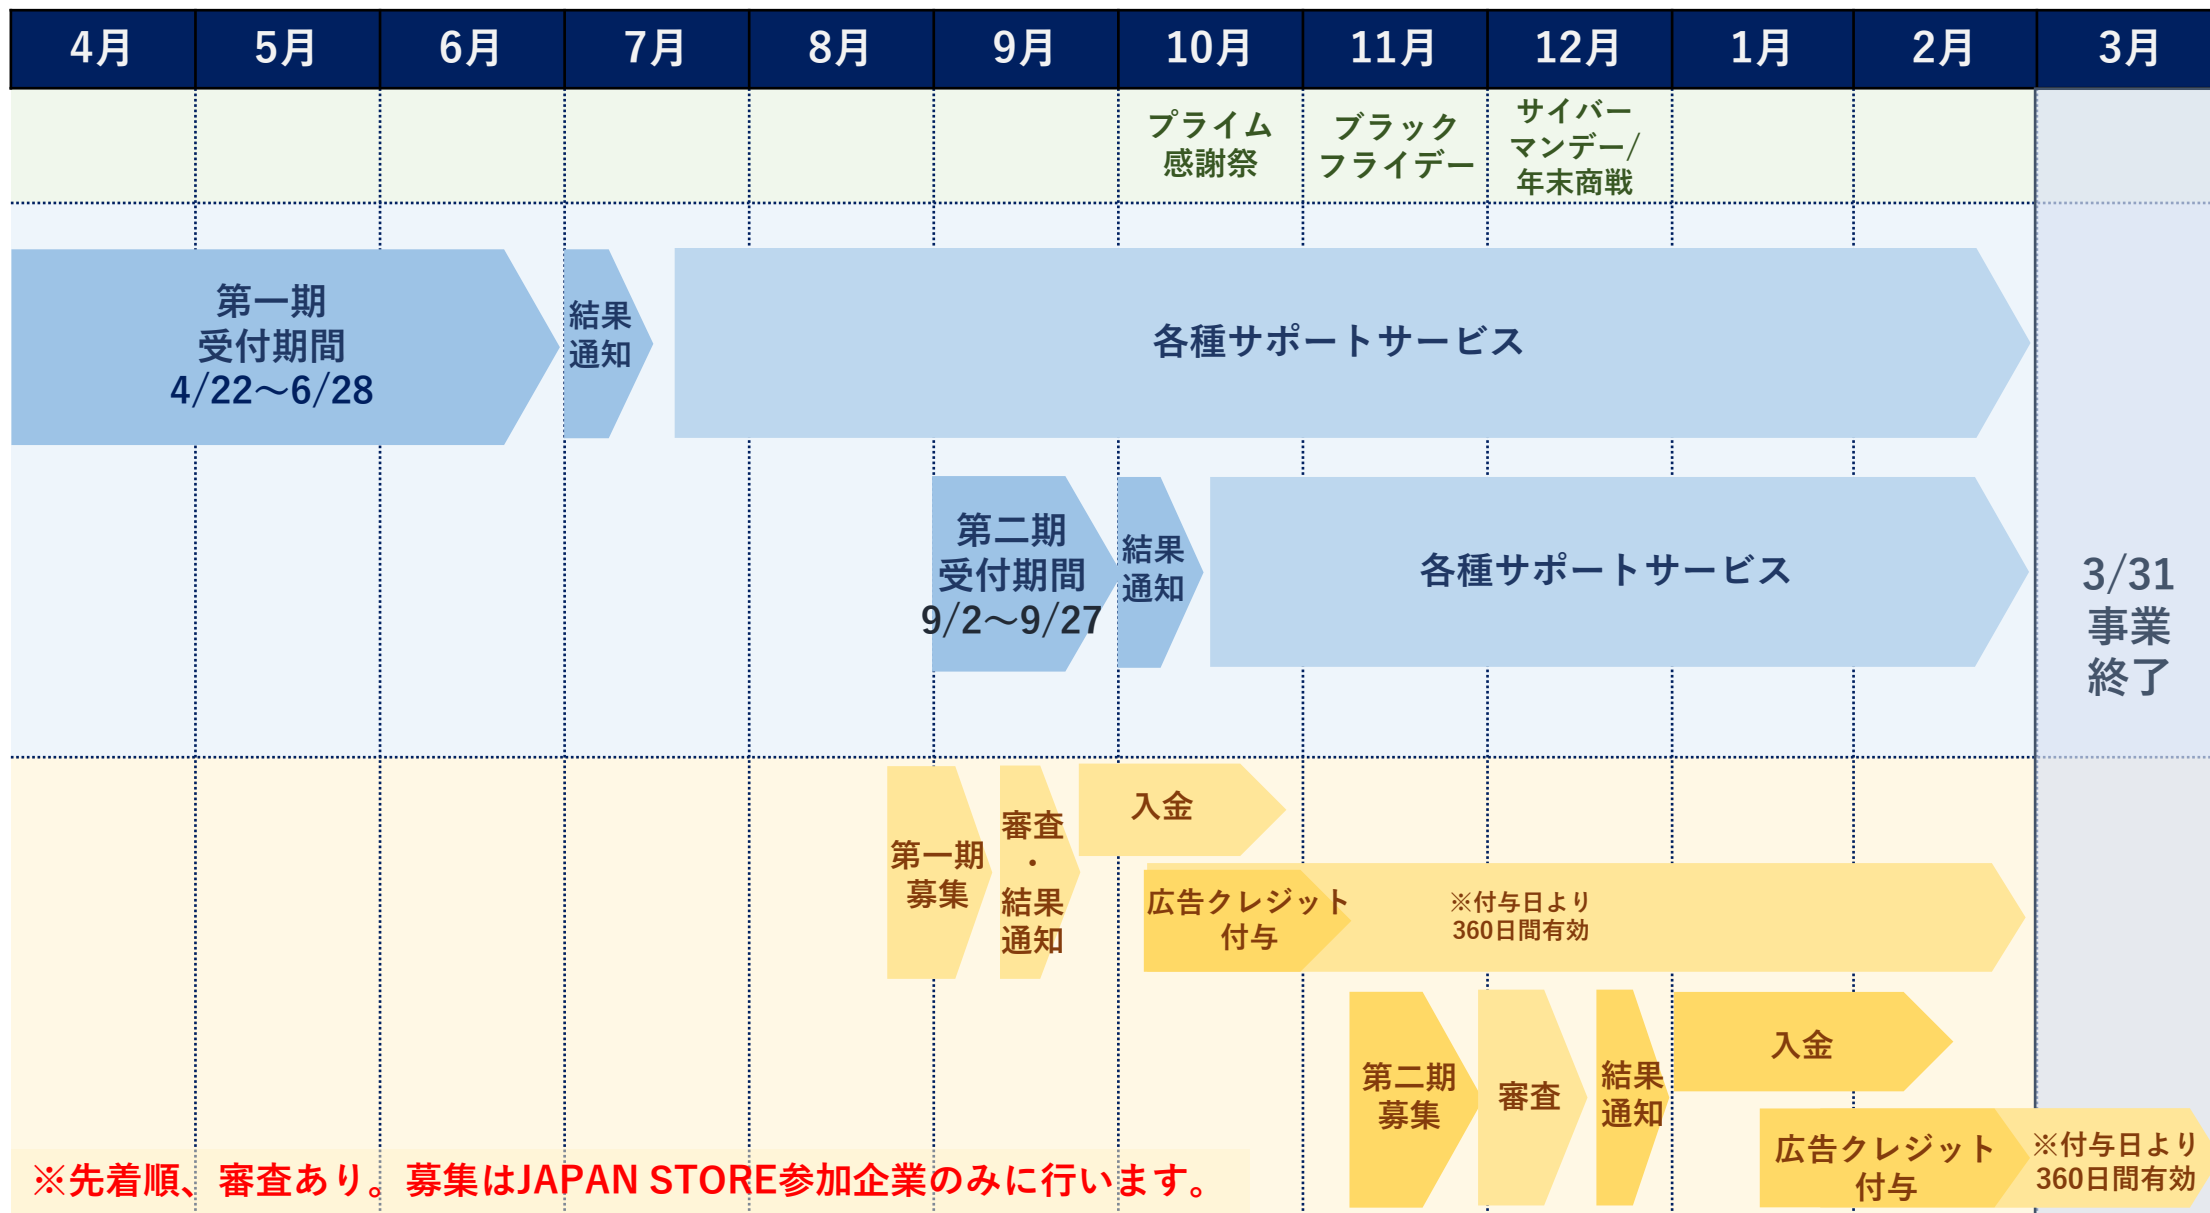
| 4月 | 5月 | 6月 | 7月 | 8月 | 9月 | 10月 | 11月 | 12月 | 1月 | 2月 | 3月 |
|---|---|---|---|---|---|---|---|---|---|---|---|

プライム感謝祭

ブラックフライデー

サイバーマンデー/年末商戦

第一期受付期間 4/22〜6/28

結果通知

各種サポートサービス

第二期受付期間 9/2〜9/27

結果通知

各種サポートサービス

3/31 事業終了

第一期募集

審査・結果通知

入金

広告クレジット付与

※付与日より360日間有効

第二期募集

審査

結果通知

入金

広告クレジット付与

※付与日より360日間有効

※先着順、審査あり。募集はJAPAN STORE参加企業のみに行います。